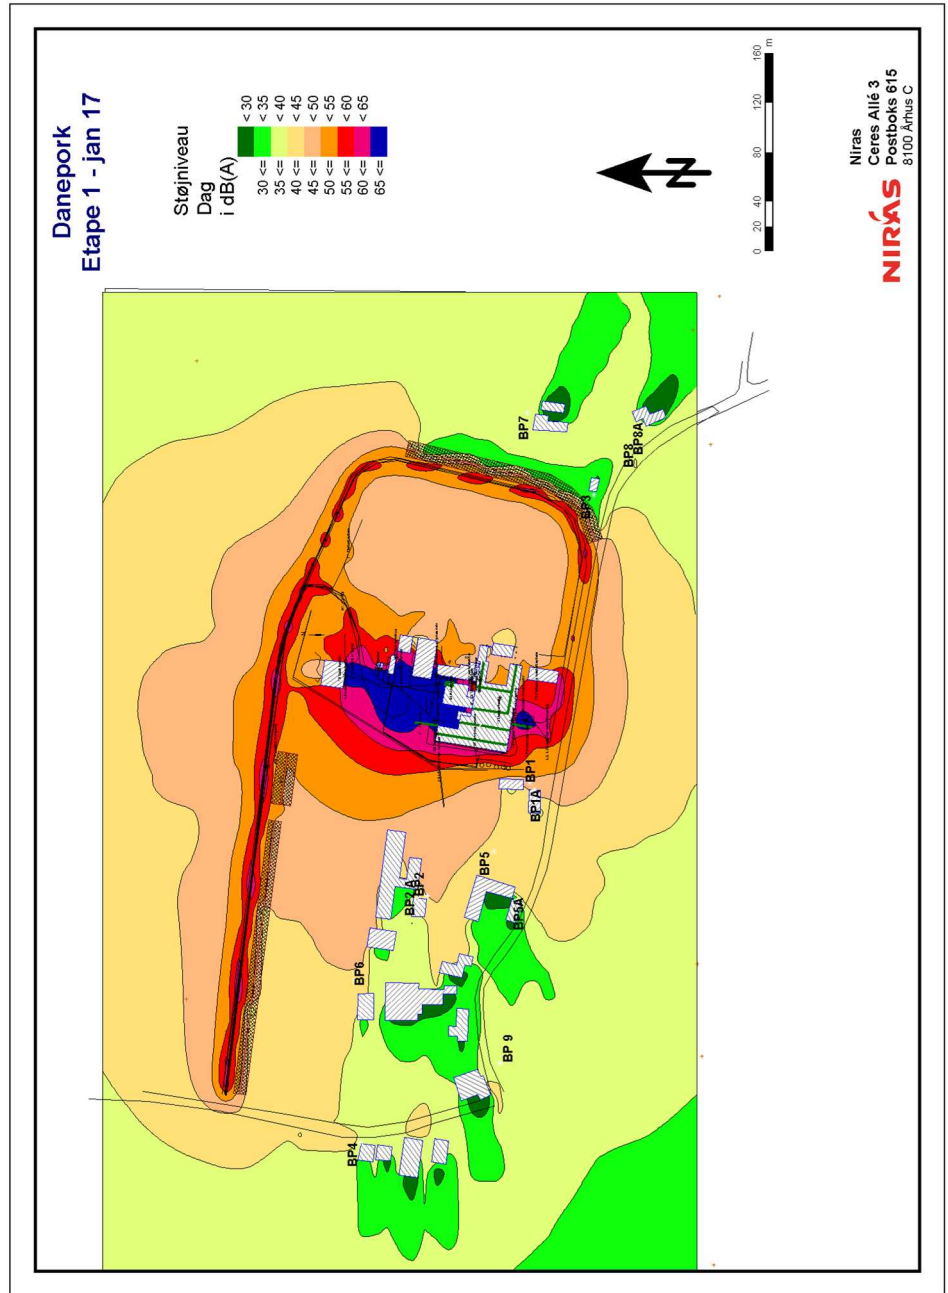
Danepork
Etape 1 - jan 17

Støjniveau
Dag
i dB(A)

< 30
30 <= < 35
35 <= < 40
40 <= < 45
45 <= < 50
50 <= < 55
55 <= < 60
60 <= < 65
65 <=

N

0 20 40 80 120 160 m

NIRAS
Niras
Ceres Allé 3
Postboks 615
8100 Århus C

BP7
BP8
BP8A
BP3
BP1
BP1A
BP5
BP5A
BP2A
BP2
BP6
BP 9
BP4